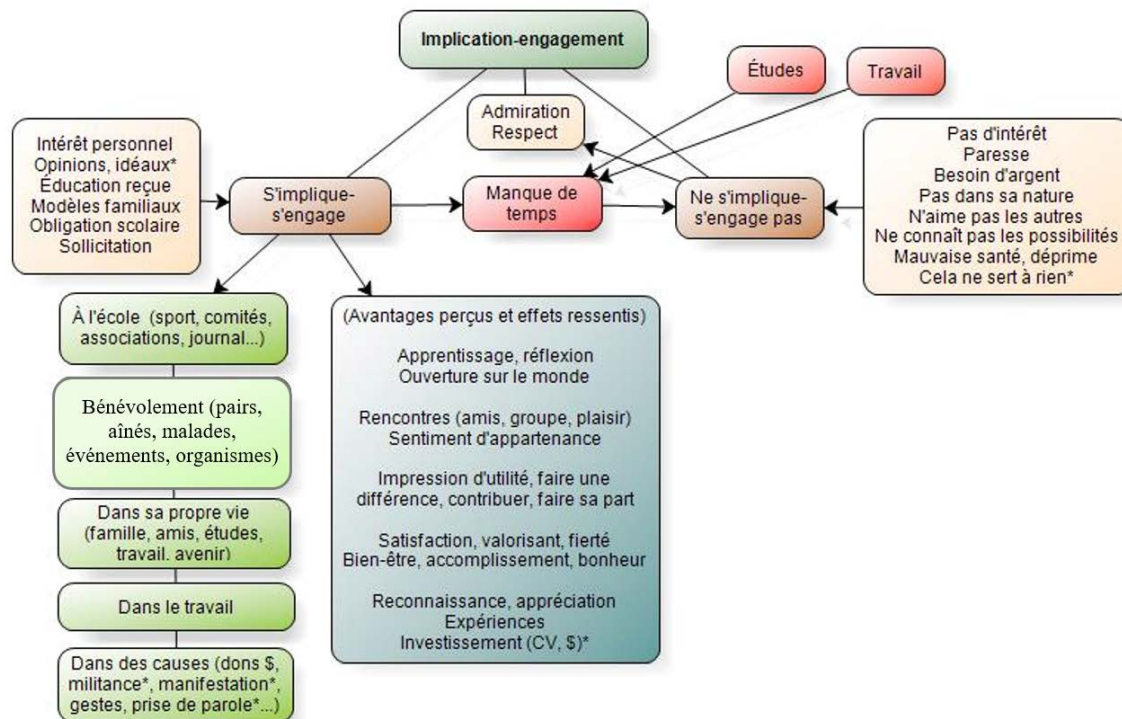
Implication-engagement

Études

Travail

Admiration
Respect

Intérêt personnel
Opinions, idéaux*
Éducation reçue
Modèles familiaux
Obligation scolaire
Sollicitation

S'implique-s'engage

Manque de temps

Ne s'implique-s'engage pas

Pas d'intérêt
Paresse
Besoin d'argent
Pas dans sa nature
N'aime pas les autres
Ne connaît pas les possibilités
Mauvaise santé, déprime
Cela ne sert à rien*

À l'école (sport, comités, associations, journal...)

Bénévolement (pairs, aînés, malades, événements, organismes)

Dans sa propre vie (famille, amis, études, travail. avenir)

Dans le travail

Dans des causes (dons $, militance*, manifestation*, gestes, prise de parole*...)

(Avantages perçus et effets ressentis)

Apprentissage, réflexion
Ouverture sur le monde

Rencontres (amis, groupe, plaisir)
Sentiment d'appartenance

Impression d'utilité, faire une différence, contribuer, faire sa part

Satisfaction, valorisant, fierté
Bien-être, accomplissement, bonheur

Reconnaissance, appréciation
Expériences
Investissement (CV, $)*